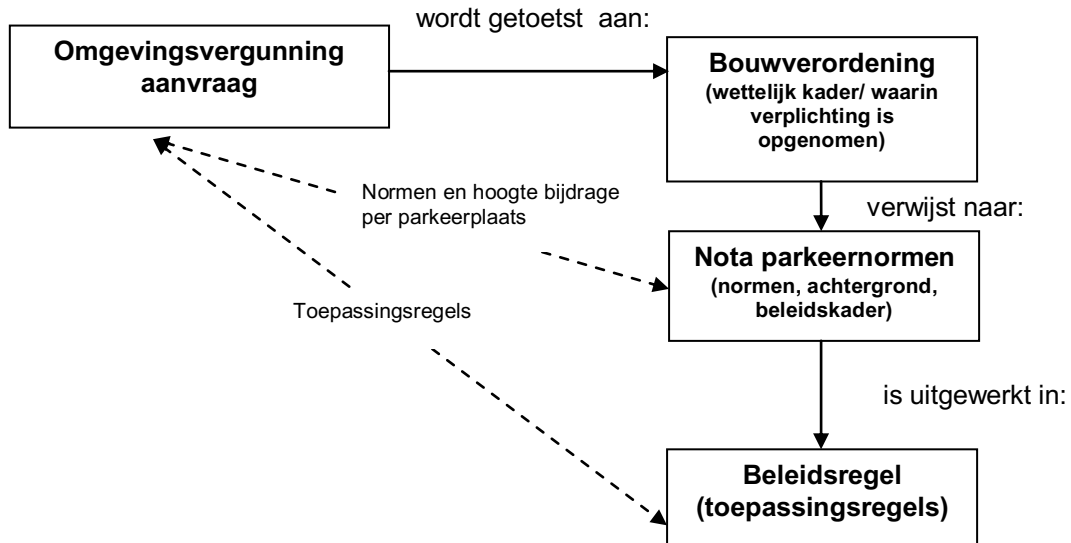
Omgevingsvergunning aanvraag

wordt getoetst aan:

Bouwverordening
(wettelijk kader/ waarin verplichting is opgenomen)

Normen en hoogte bijdrage per parkeerplaats

verwijst naar:

Nota parkeernormen
(normen, achtergrond, beleidskader)

Toepassingsregels

is uitgewerkt in:

Beleidsregel
(toepassingsregels)